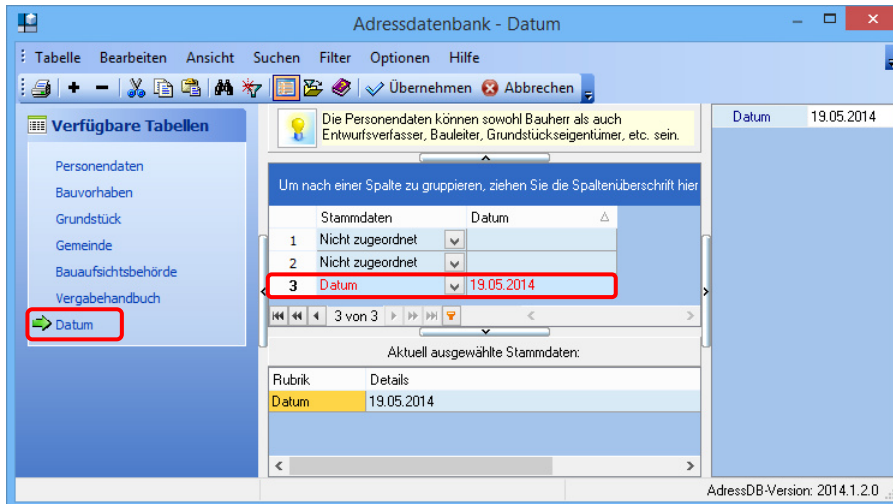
Adressdatenbank - Datum

Tabelle Bearbeiten Ansicht Suchen Filter Optionen Hilfe

Übernehmen Abbrechen

Verfügbare Tabellen

Personendaten
Bauvorhaben
Grundstück
Gemeinde
Bauaufsichtsbehörde
Vergabehandbuch
Datum

Die Personendaten können sowohl Bauherr als auch Entwurfsverfasser, Bauleiter, Grundstückseigentümer, etc. sein.

Um nach einer Spalte zu gruppieren, ziehen Sie die Spaltenüberschrift hier

| | Stammdaten | Datum |
|---|---|---|
| 1 | Nicht zugeordnet | |
| 2 | Nicht zugeordnet | |
| 3 | Datum | 19.05.2014 |

3 von 3

Aktuell ausgewählte Stammdaten:

| Rubrik | Details |
|---|---|
| Datum | 19.05.2014 |

| Datum | 19.05.2014 |
|---|---|

AdressDB-Version: 2014.1.2.0